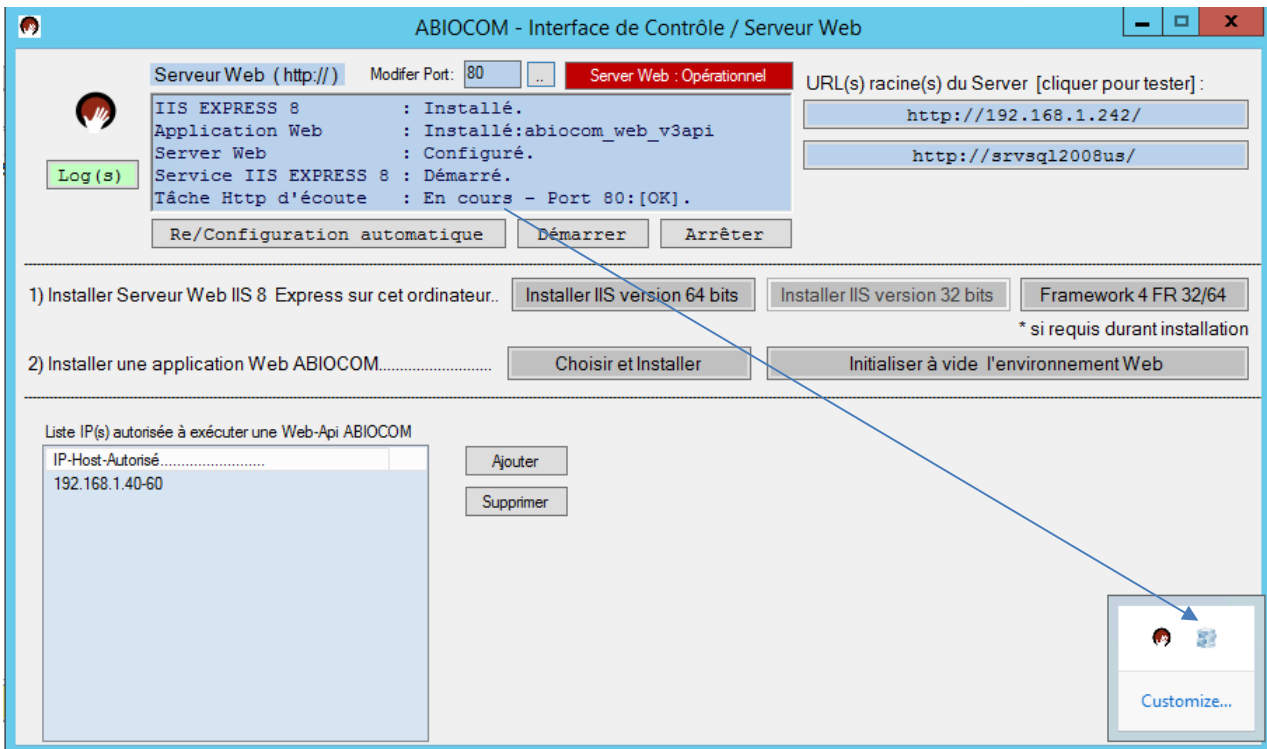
ABIOCOM - Interface de Contrôle / Serveur Web

Serveur Web ( http:// ) Modifer Port: 80 .. Server Web : Opérationnel

IIS EXPRESS 8 : Installé.
Application Web : Installé:abiocom_web_v3api
Server Web : Configuré.
Service IIS EXPRESS 8 : Démarré.
Tâche Http d'écoute : En cours - Port 80:[OK].

Log(s)

Re/Configuration automatique Démarrer Arrêter

URL(s) racine(s) du Server [cliquer pour tester] :
http://192.168.1.242/
http://srvsql2008us/

1) Installer Serveur Web IIS 8 Express sur cet ordinateur.. Installer IIS version 64 bits Installer IIS version 32 bits Framework 4 FR 32/64
* si requis durant installation

2) Installer une application Web ABIOCOM.......................... Choisir et Installer Initialiser à vide l'environnement Web

Liste IP(s) autorisée à exécuter une Web-Api ABIOCOM
IP-Host-Autorisé........................
192.168.1.40-60

Ajouter
Supprimer

Customize...